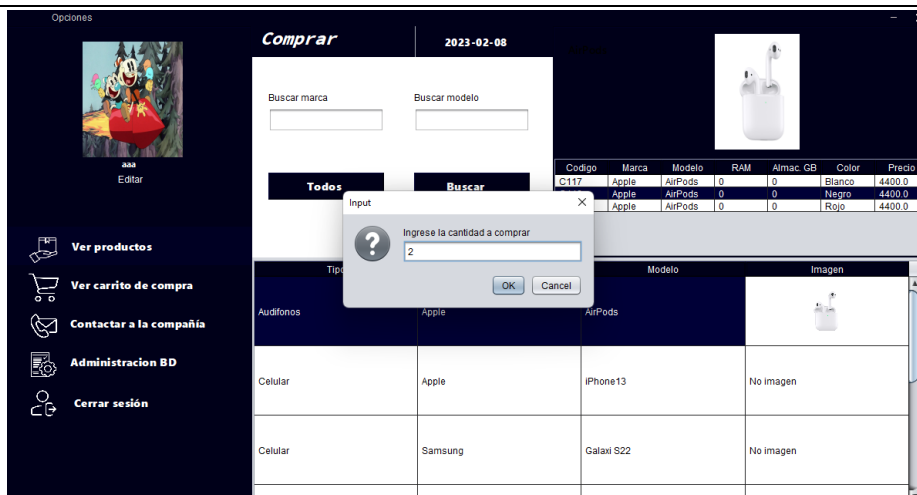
Opciones

aaa
Editar

Ver productos
Ver carrito de compra
Contactar a la compañía
Administracion BD
Cerrar sesión

Comprar
2023-02-08

Buscar marca
Buscar modelo

Todos
Buscar

| Codigo | Marca | Modelo | RAM | Almac. GB | Color | Precio |
|---|---|---|---|---|---|---|
| C117 | Apple | AirPods | 0 | 0 | Blanco | 4400.0 |
| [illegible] | Apple | AirPods | 0 | 0 | Negro | 4400.0 |
| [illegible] | Apple | AirPods | 0 | 0 | Rojo | 4400.0 |

Input
Ingrese la cantidad a comprar
2
OK
Cancel

| Tipo | | Modelo | Imagen |
|---|---|---|---|
| Audifonos | Apple | AirPods | |
| Celular | Apple | iPhone13 | No imagen |
| Celular | Samsung | Galaxi S22 | No imagen |